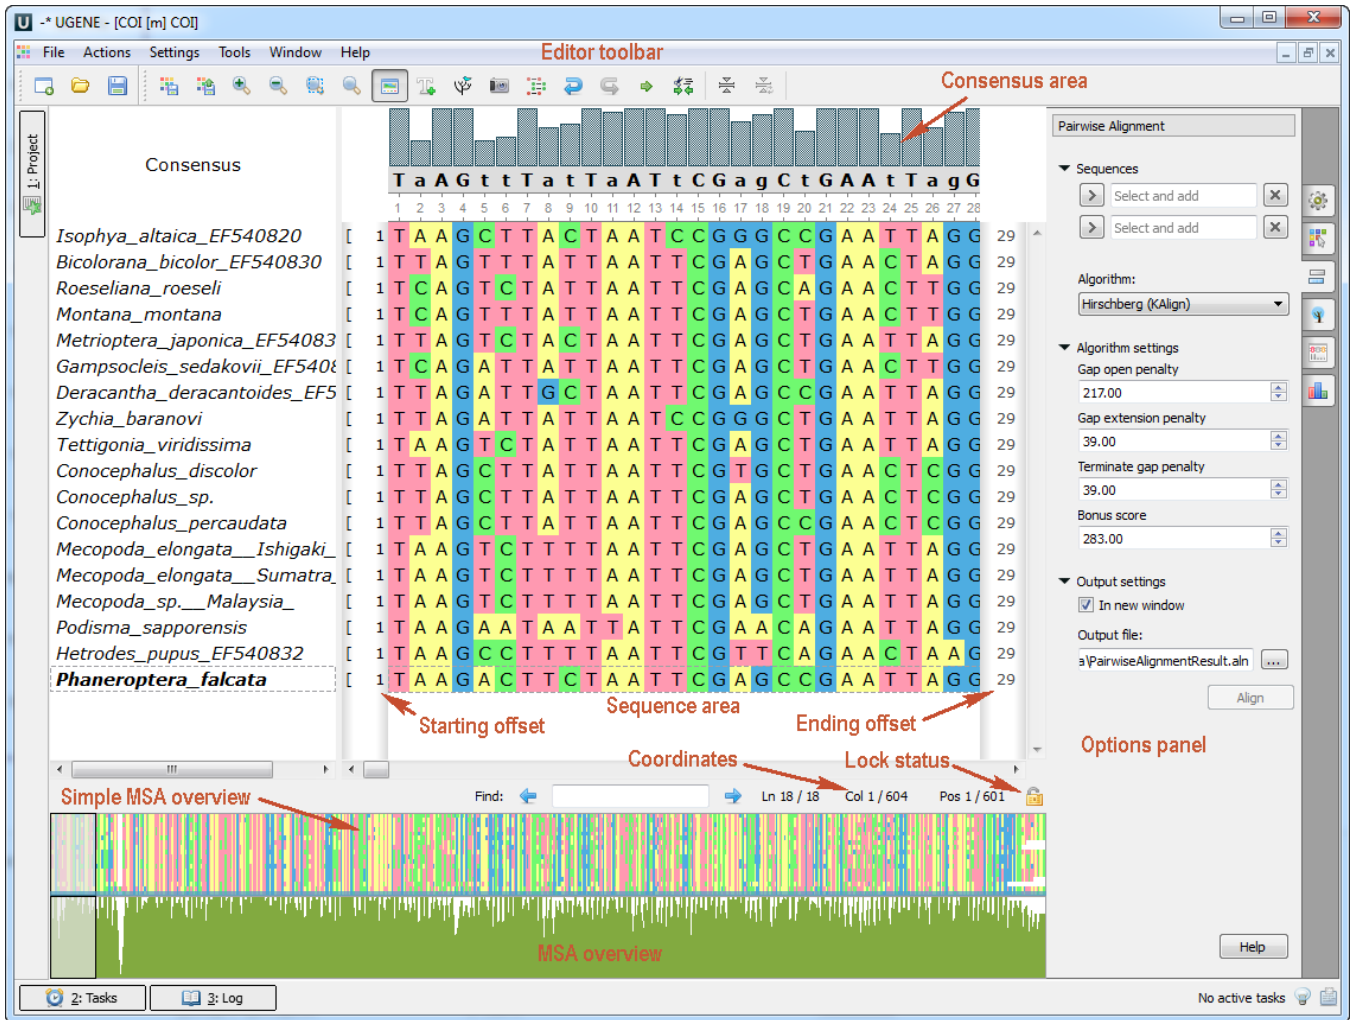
-* UGENE - [COI [m] COI]

File Actions Settings Tools Window Help

Editor toolbar

Consensus area

1: Project

Consensus

T a A G t t T a t T a A T t C G a g C t G A A t T a g G

1 2 3 4 5 6 7 8 9 10 11 12 13 14 15 16 17 18 19 20 21 22 23 24 25 26 27 28

| Sequence | Start | Alignment | End |
|---|---|---|---|
| Isophya_altaica_EF540820 | 1 | T A A G C T T A C T A A T C C G G G C C G A A T T A G G | 29 |
| Bicolorana_bicolor_EF540830 | 1 | T T A G T T T A T T A A T T C G A G C T G A A C T A G G | 29 |
| Roeseliana_roeseli | 1 | T C A G T C T A T T A A T T C G A G C A G A A C T T G G | 29 |
| Montana_montana | 1 | T C A G T T T A T T A A T T C G A G C T G A A C T T G G | 29 |
| Metrioptera_japonica_EF54083 | 1 | T T A G T C T A C T A A T T C G A G C T G A A T T A G G | 29 |
| Gampsocleis_sedakovii_EF540ɛ | 1 | T C A G A T T A T T A A T T C G A G C T G A A C T T G G | 29 |
| Deracantha_deracantoides_EF5 | 1 | T T A G A T T G C T A A T T C G A G C C G A A T T A G G | 29 |
| Zychia_baranovi | 1 | T T A G A T T A T T A A T C C G G G C T G A A T T A G G | 29 |
| Tettigonia_viridissima | 1 | T A A G T C T A T T A A T T C G A G C T G A A T T A G G | 29 |
| Conocephalus_discolor | 1 | T T A G C T T A T T A A T T C G T G C T G A A C T C G G | 29 |
| Conocephalus_sp. | 1 | T T A G C T T A T T A A T T C G A G C T G A A C T C G G | 29 |
| Conocephalus_percaudata | 1 | T T A G C T T A T T A A T T C G A G C C G A A C T C G G | 29 |
| Mecopoda_elongata__Ishigaki_ | 1 | T A A G T C T T T T A A T T C G A G C T G A A T T A G G | 29 |
| Mecopoda_elongata__Sumatra_ | 1 | T A A G T C T T T T A A T T C G A G C T G A A T T A G G | 29 |
| Mecopoda_sp.__Malaysia_ | 1 | T A A G T C T T T T A A T T C G A G C T G A A T T A G G | 29 |
| Podisma_sapporensis | 1 | T A A G A A T A A T T A T T C G A A C A G A A T T A G G | 29 |
| Hetrodes_pupus_EF540832 | 1 | T A A G C C T T T T A A T T C G T T C A G A A C T A A G | 29 |
| Phaneroptera_falcata | 1 | T A A G A C T T C T A A T T C G A G C C G A A T T A G G | 29 |

Starting offset
Sequence area
Ending offset
Coordinates
Lock status

Pairwise Alignment
Sequences
Select and add
Select and add
Algorithm:
Hirschberg (KAlign)
Algorithm settings
Gap open penalty
217.00
Gap extension penalty
39.00
Terminate gap penalty
39.00
Bonus score
283.00
Output settings
In new window
Output file:
a\PairwiseAlignmentResult.aln ...
Align
Options panel

Simple MSA overview
Find:
Ln 18 / 18 Col 1 / 604 Pos 1 / 601

MSA overview

Help

2: Tasks 3: Log
No active tasks